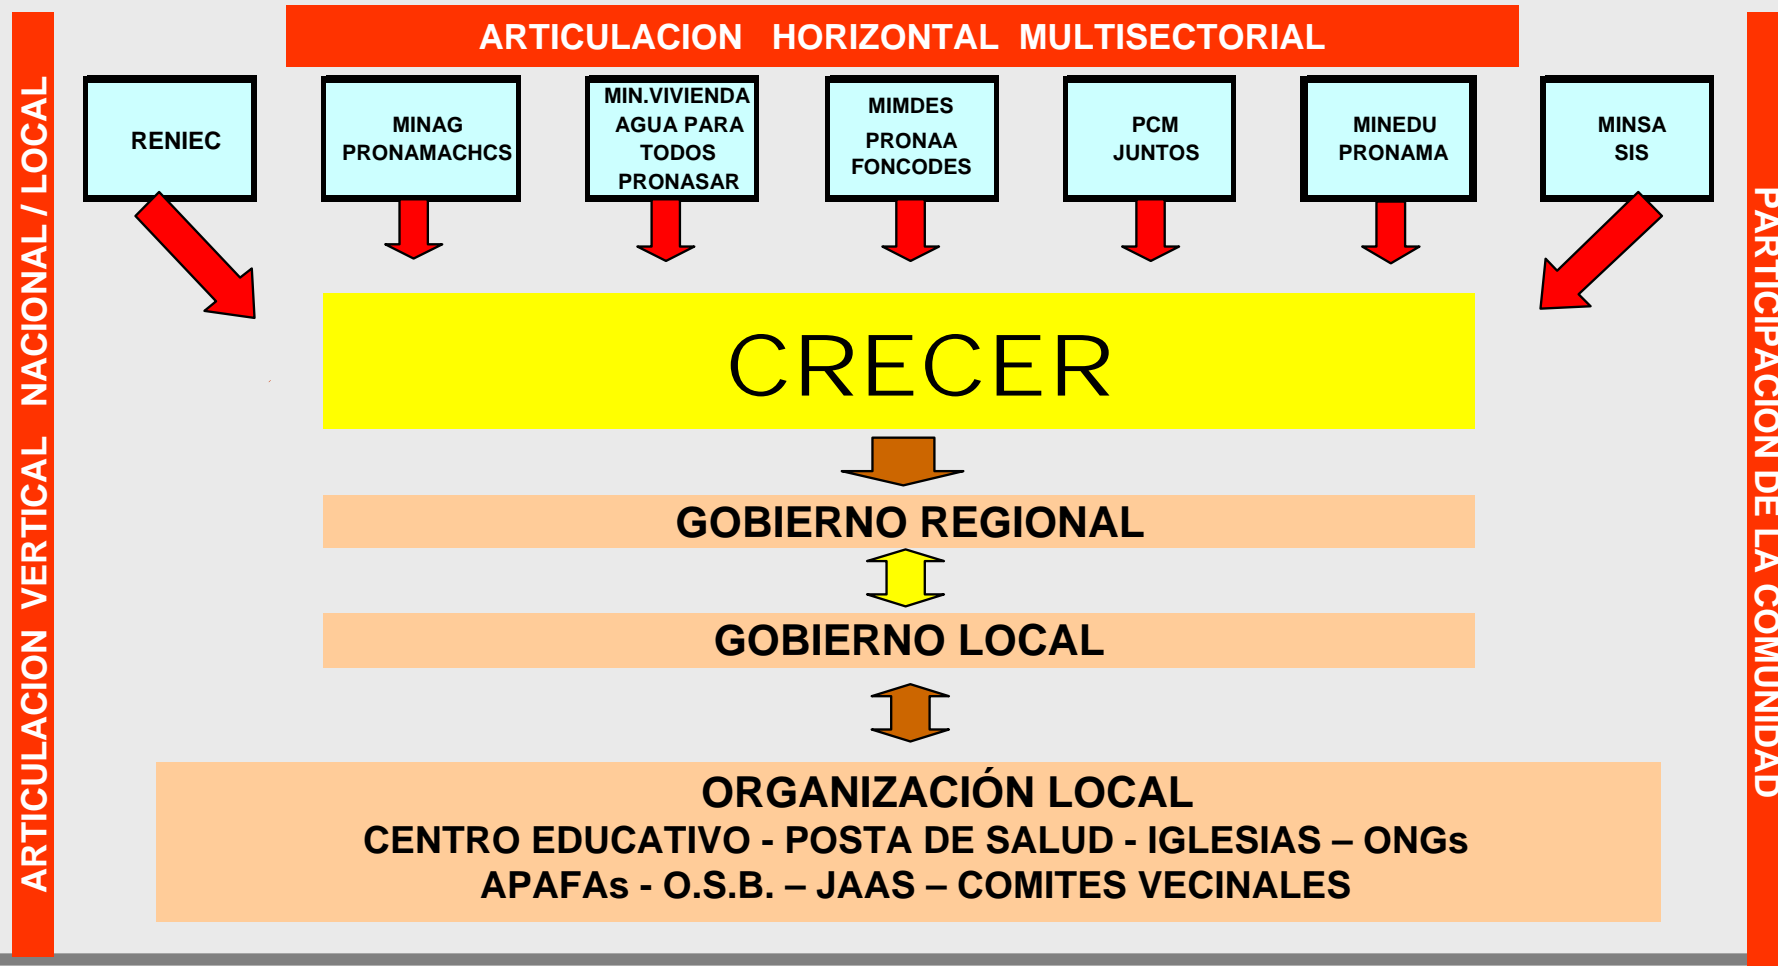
ARTICULACION HORIZONTAL MULTISECTORIAL

ARTICULACION VERTICAL NACIONAL / LOCAL

RENIEC

MINAG PRONAMACHCS

MIN.VIVIENDA AGUA PARA TODOS PRONASAR

MIMDES PRONAA FONCODES

PCM JUNTOS

MINEDU PRONAMA

MINSA SIS

PARTICIPACION DE LA COMUNIDAD

CRECER

GOBIERNO REGIONAL

GOBIERNO LOCAL

ORGANIZACIÓN LOCAL
CENTRO EDUCATIVO - POSTA DE SALUD - IGLESIAS – ONGs
APAFAs - O.S.B. – JAAS – COMITES VECINALES